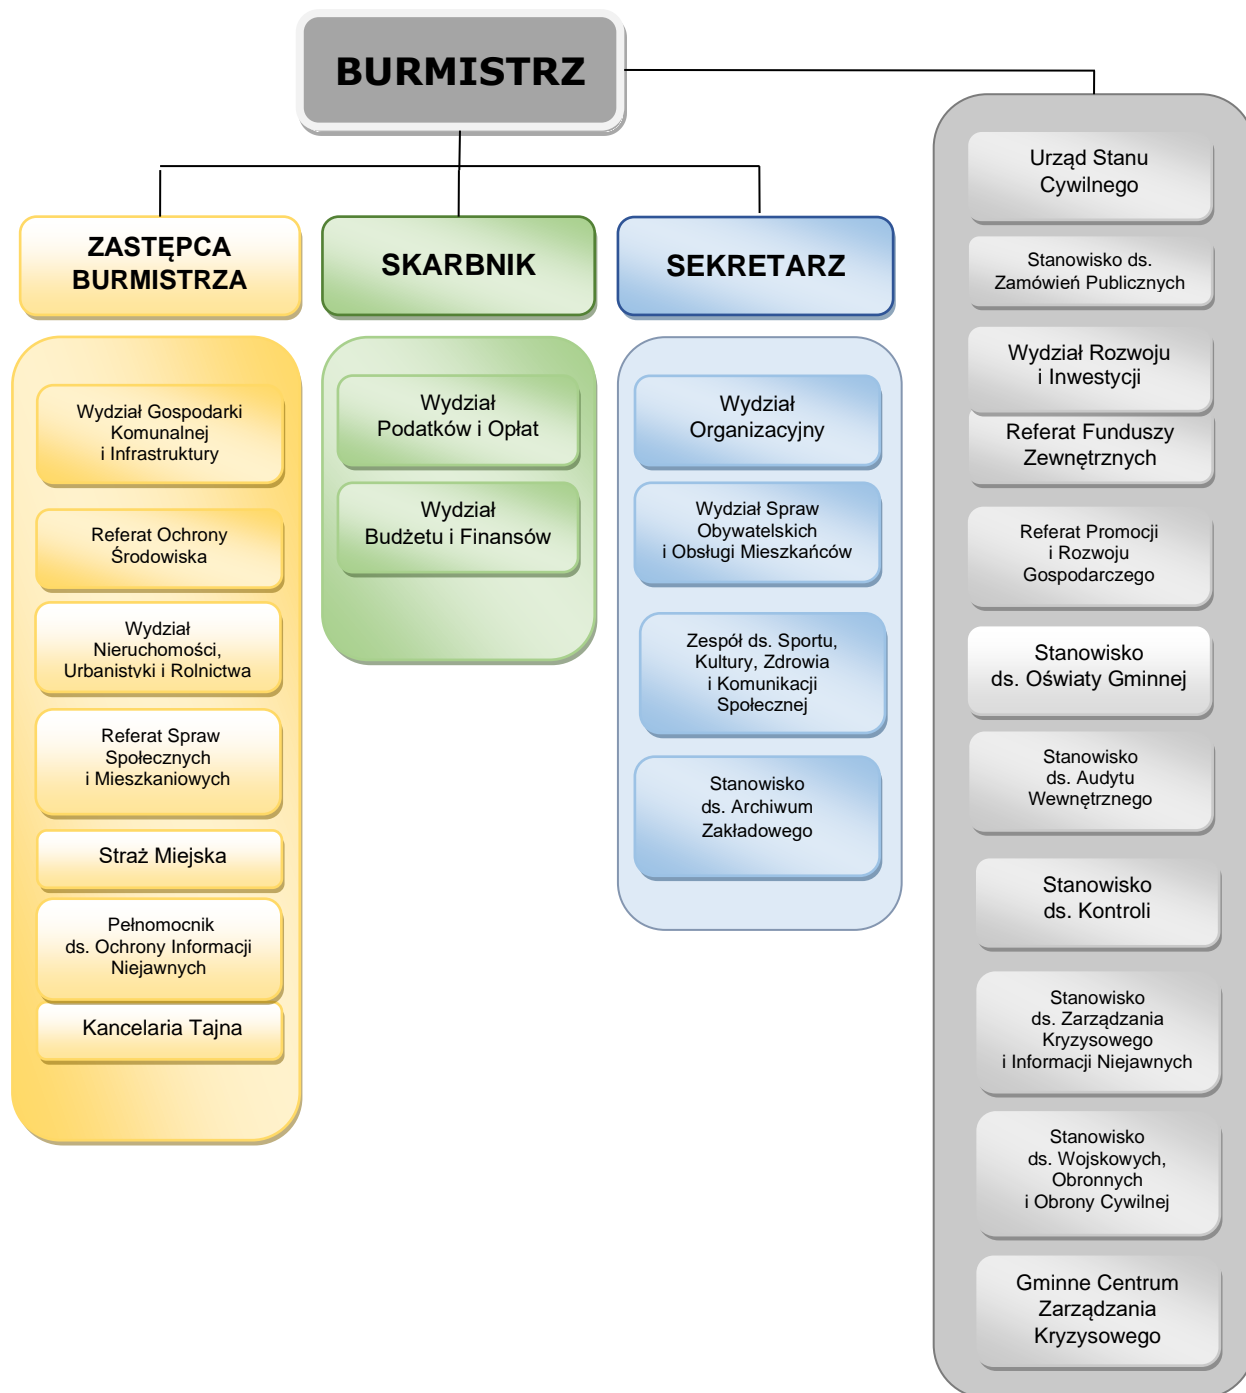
BURMISTRZ

ZASTĘPCA BURMISTRZA

Wydział Gospodarki Komunalnej i Infrastruktury

Referat Ochrony Środowiska

Wydział Nieruchomości, Urbanistyki i Rolnictwa

Referat Spraw Społecznych i Mieszkaniowych

Straż Miejska

Pełnomocnik ds. Ochrony Informacji Niejawnych

Kancelaria Tajna

SKARBNIK

Wydział Podatków i Opłat

Wydział Budżetu i Finansów

SEKRETARZ

Wydział Organizacyjny

Wydział Spraw Obywatelskich i Obsługi Mieszkańców

Zespół ds. Sportu, Kultury, Zdrowia i Komunikacji Społecznej

Stanowisko ds. Archiwum Zakładowego

Urząd Stanu Cywilnego

Stanowisko ds. Zamówień Publicznych

Wydział Rozwoju i Inwestycji

Referat Funduszy Zewnętrznych

Referat Promocji i Rozwoju Gospodarczego

Stanowisko ds. Oświaty Gminnej

Stanowisko ds. Audytu Wewnętrznego

Stanowisko ds. Kontroli

Stanowisko ds. Zarządzania Kryzysowego i Informacji Niejawnych

Stanowisko ds. Wojskowych, Obronnych i Obrony Cywilnej

Gminne Centrum Zarządzania Kryzysowego